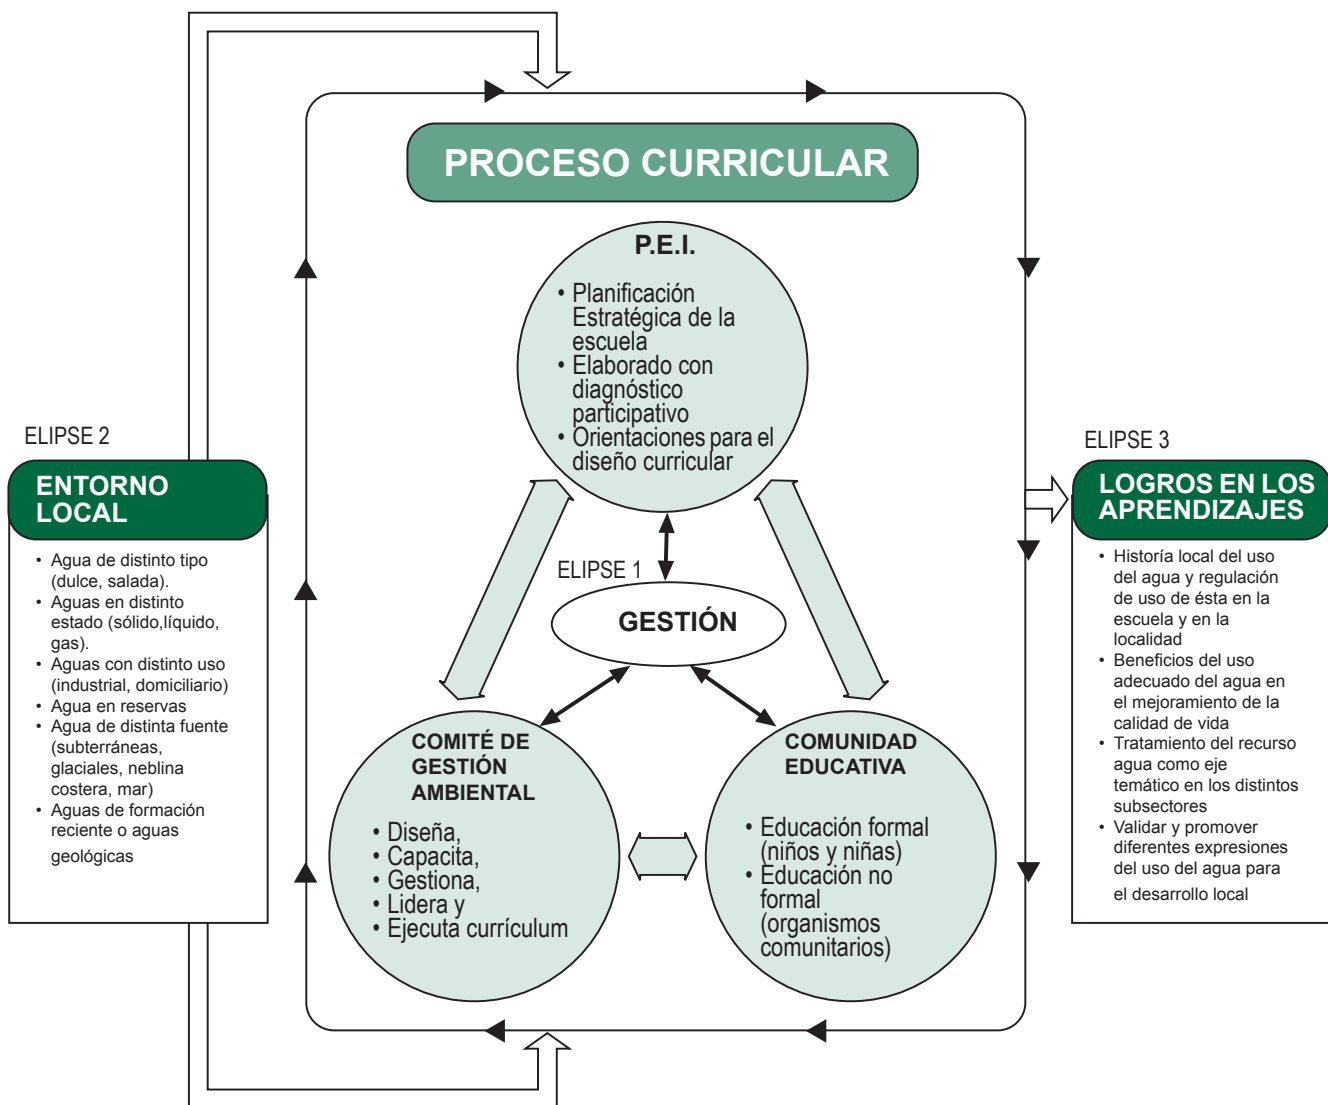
PROCESO CURRICULAR

P.E.I.
• Planificación Estratégica de la escuela
• Elaborado con diagnóstico participativo
• Orientaciones para el diseño curricular

ELIPSE 1
GESTIÓN

COMITÉ DE GESTIÓN AMBIENTAL
• Diseña,
• Capacita,
• Gestiona,
• Lidera y
• Ejecuta currículum

COMUNIDAD EDUCATIVA
• Educación formal (niños y niñas)
• Educación no formal (organismos comunitarios)

ELIPSE 2
ENTORNO LOCAL
• Agua de distinto tipo (dulce, salada).
• Aguas en distinto estado (sólido,líquido, gas).
• Aguas con distinto uso (industrial, domiciliario)
• Agua en reservas
• Agua de distinta fuente (subterráneas, glaciales, neblina costera, mar)
• Aguas de formación reciente o aguas geológicas

ELIPSE 3
LOGROS EN LOS APRENDIZAJES
• Historía local del uso del agua y regulación de uso de ésta en la escuela y en la localidad
• Beneficios del uso adecuado del agua en el mejoramiento de la calidad de vida
• Tratamiento del recurso agua como eje temático en los distintos subsectores
• Validar y promover diferentes expresiones del uso del agua para el desarrollo local